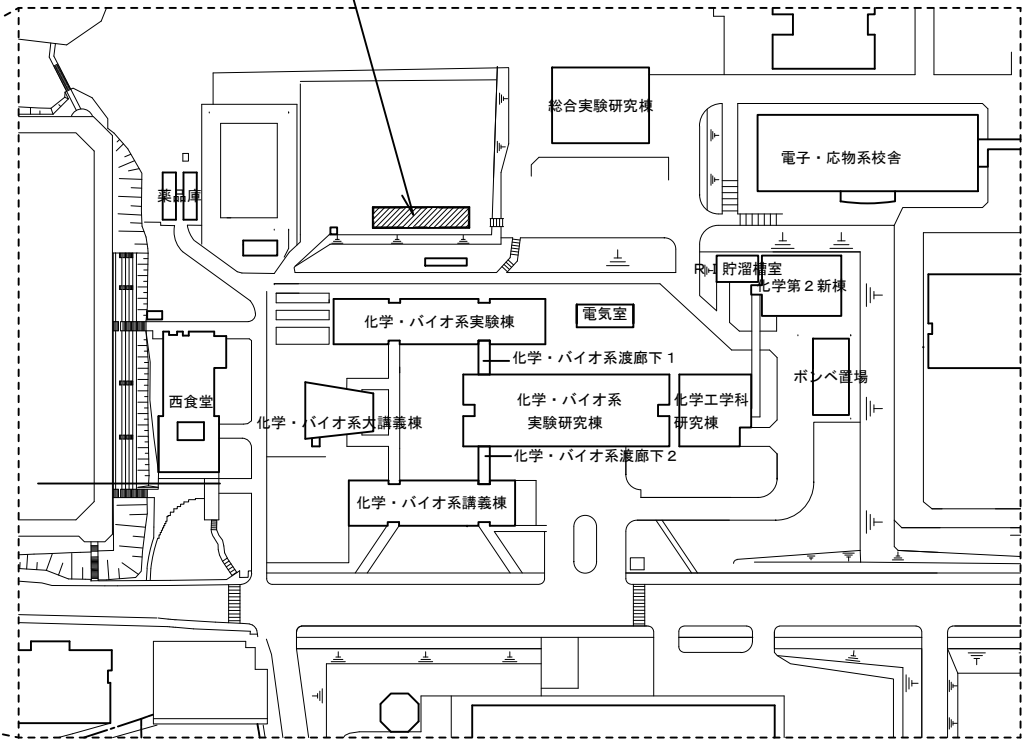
総合実験研究棟

電子・応物系校舎

薬品庫

RI 貯溜槽室

化学第２新棟

化学・バイオ系実験棟

電気室

化学・バイオ系渡廊下１

ボンベ置場

西食堂

化学・バイオ系
実験研究棟

化学工学科
研究棟

化学・バイオ系大講義棟

化学・バイオ系渡廊下２

化学・バイオ系講義棟